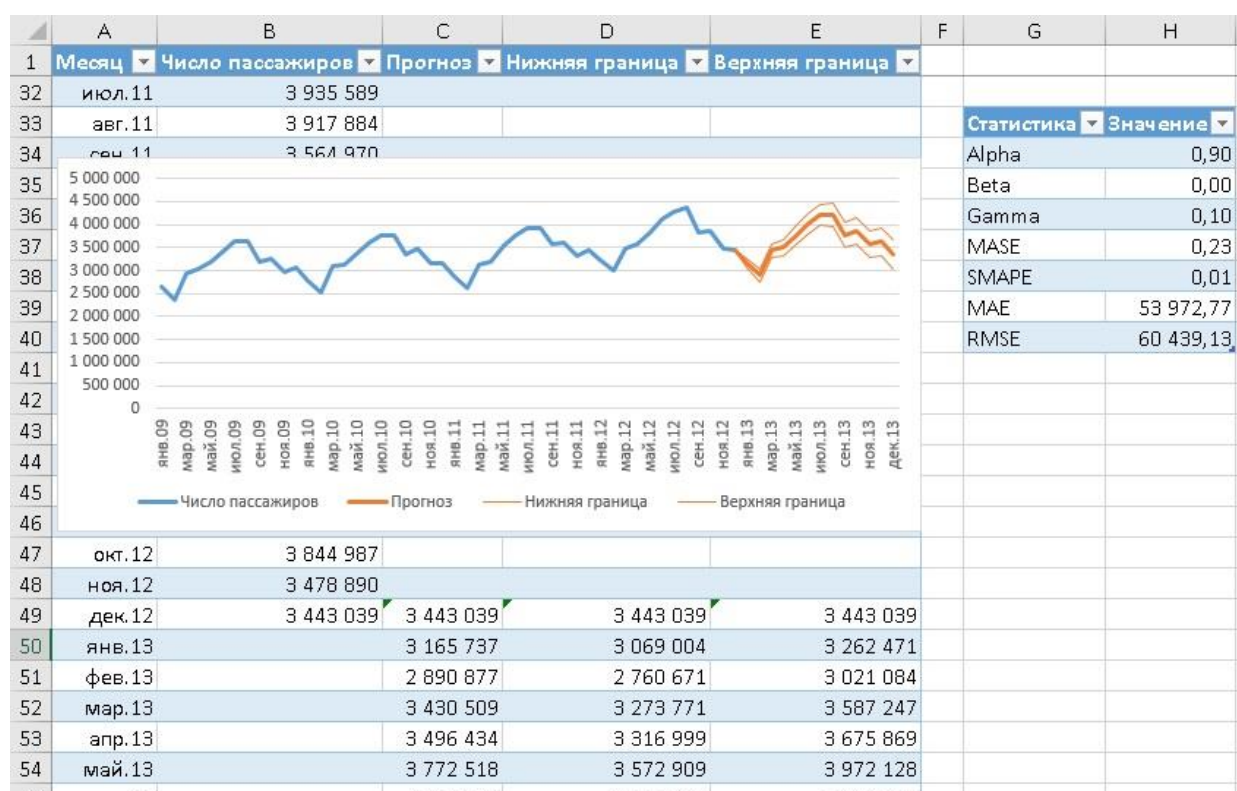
| | A | B | C | D | E | F | G | H |
|---|---|---|---|---|---|---|---|---|
| 1 | Месяц | Число пассажиров | Прогноз | Нижняя граница | Верхняя граница | | | |
| 32 | июл.11 | 3 935 589 | | | | | | |
| 33 | авг.11 | 3 917 884 | | | | | Статистика | Значение |
| 34 | сен.11 | 3 564 970 | | | | | Alpha | 0,90 |
| 35 | | | | | | | Beta | 0,00 |
| 36 | | | | | | | Gamma | 0,10 |
| 37 | | | | | | | MASE | 0,23 |
| 38 | | | | | | | SMAPE | 0,01 |
| 39 | | | | | | | MAE | 53 972,77 |
| 40 | | | | | | | RMSE | 60 439,13 |
| 41 | | | | | | | | |
| 42 | | | | | | | | |
| 43 | | | | | | | | |
| 44 | | | | | | | | |
| 45 | | | | | | | | |
| 46 | | | | | | | | |
| 47 | окт.12 | 3 844 987 | | | | | | |
| 48 | ноя.12 | 3 478 890 | | | | | | |
| 49 | дек.12 | 3 443 039 | 3 443 039 | 3 443 039 | 3 443 039 | | | |
| 50 | янв.13 | | 3 165 737 | 3 069 004 | 3 262 471 | | | |
| 51 | фев.13 | | 2 890 877 | 2 760 671 | 3 021 084 | | | |
| 52 | мар.13 | | 3 430 509 | 3 273 771 | 3 587 247 | | | |
| 53 | апр.13 | | 3 496 434 | 3 316 999 | 3 675 869 | | | |
| 54 | май.13 | | 3 772 518 | 3 572 909 | 3 972 128 | | | |

5 000 000
4 500 000
4 000 000
3 500 000
3 000 000
2 500 000
2 000 000
1 500 000
1 000 000
500 000
0

янв.09 мар.09 май.09 июл.09 сен.09 ноя.09 янв.10 мар.10 май.10 июл.10 сен.10 ноя.10 янв.11 мар.11 май.11 июл.11 сен.11 ноя.11 янв.12 мар.12 май.12 июл.12 сен.12 ноя.12 янв.13 мар.13 май.13 июл.13 сен.13 ноя.13 дек.13

Число пассажиров Прогноз Нижняя граница Верхняя граница